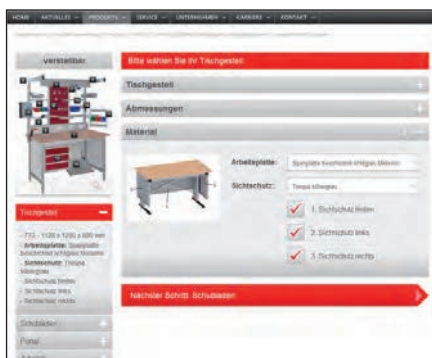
HOME AKTUELLES PRODUKTE SERVICE UNTERNEHMEN KARRIERE KONTAKT

verstellbar

Bitte wählen Sie Ihr Tischgestell

Tischgestell

Abmessungen

Material

Arbeitsplatte: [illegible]

Sichtschutz: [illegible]

1. Sichtschutz hinten

2. Sichtschutz links

3. Sichtschutz rechts

Tischgestell

- 713 - 1120 x 1200 x 800 mm
- Arbeitsplatte: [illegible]
- Sichtschutz: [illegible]
- Sichtschutz hinten
- Sichtschutz links
- Sichtschutz rechts

Schubladen

Panel

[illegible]

Nächster Schritt: Schubladen